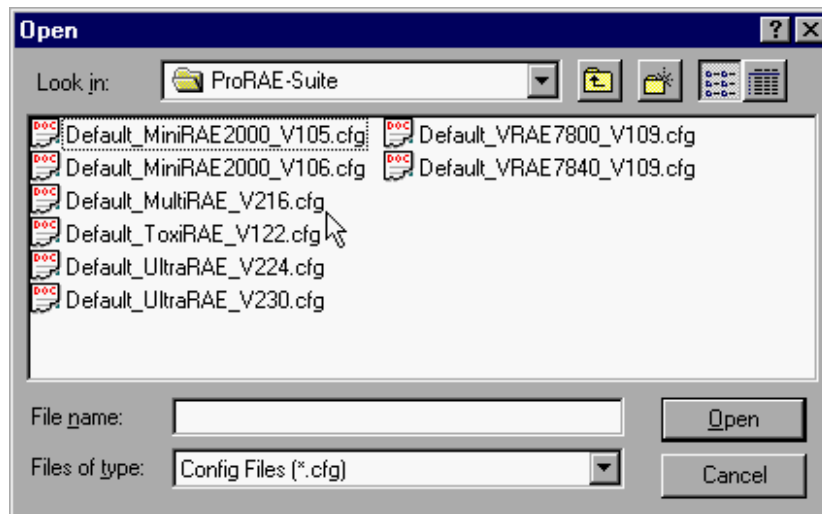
Open
?
Look in: ProRAE-Suite

Default_MiniRAE2000_V105.cfg
Default_MiniRAE2000_V106.cfg
Default_MultiRAE_V216.cfg
Default_ToxiRAE_V122.cfg
Default_UltraRAE_V224.cfg
Default_UltraRAE_V230.cfg
Default_VRAE7800_V109.cfg
Default_VRAE7840_V109.cfg

File name:
Files of type: Config Files (*.cfg)
Open
Cancel